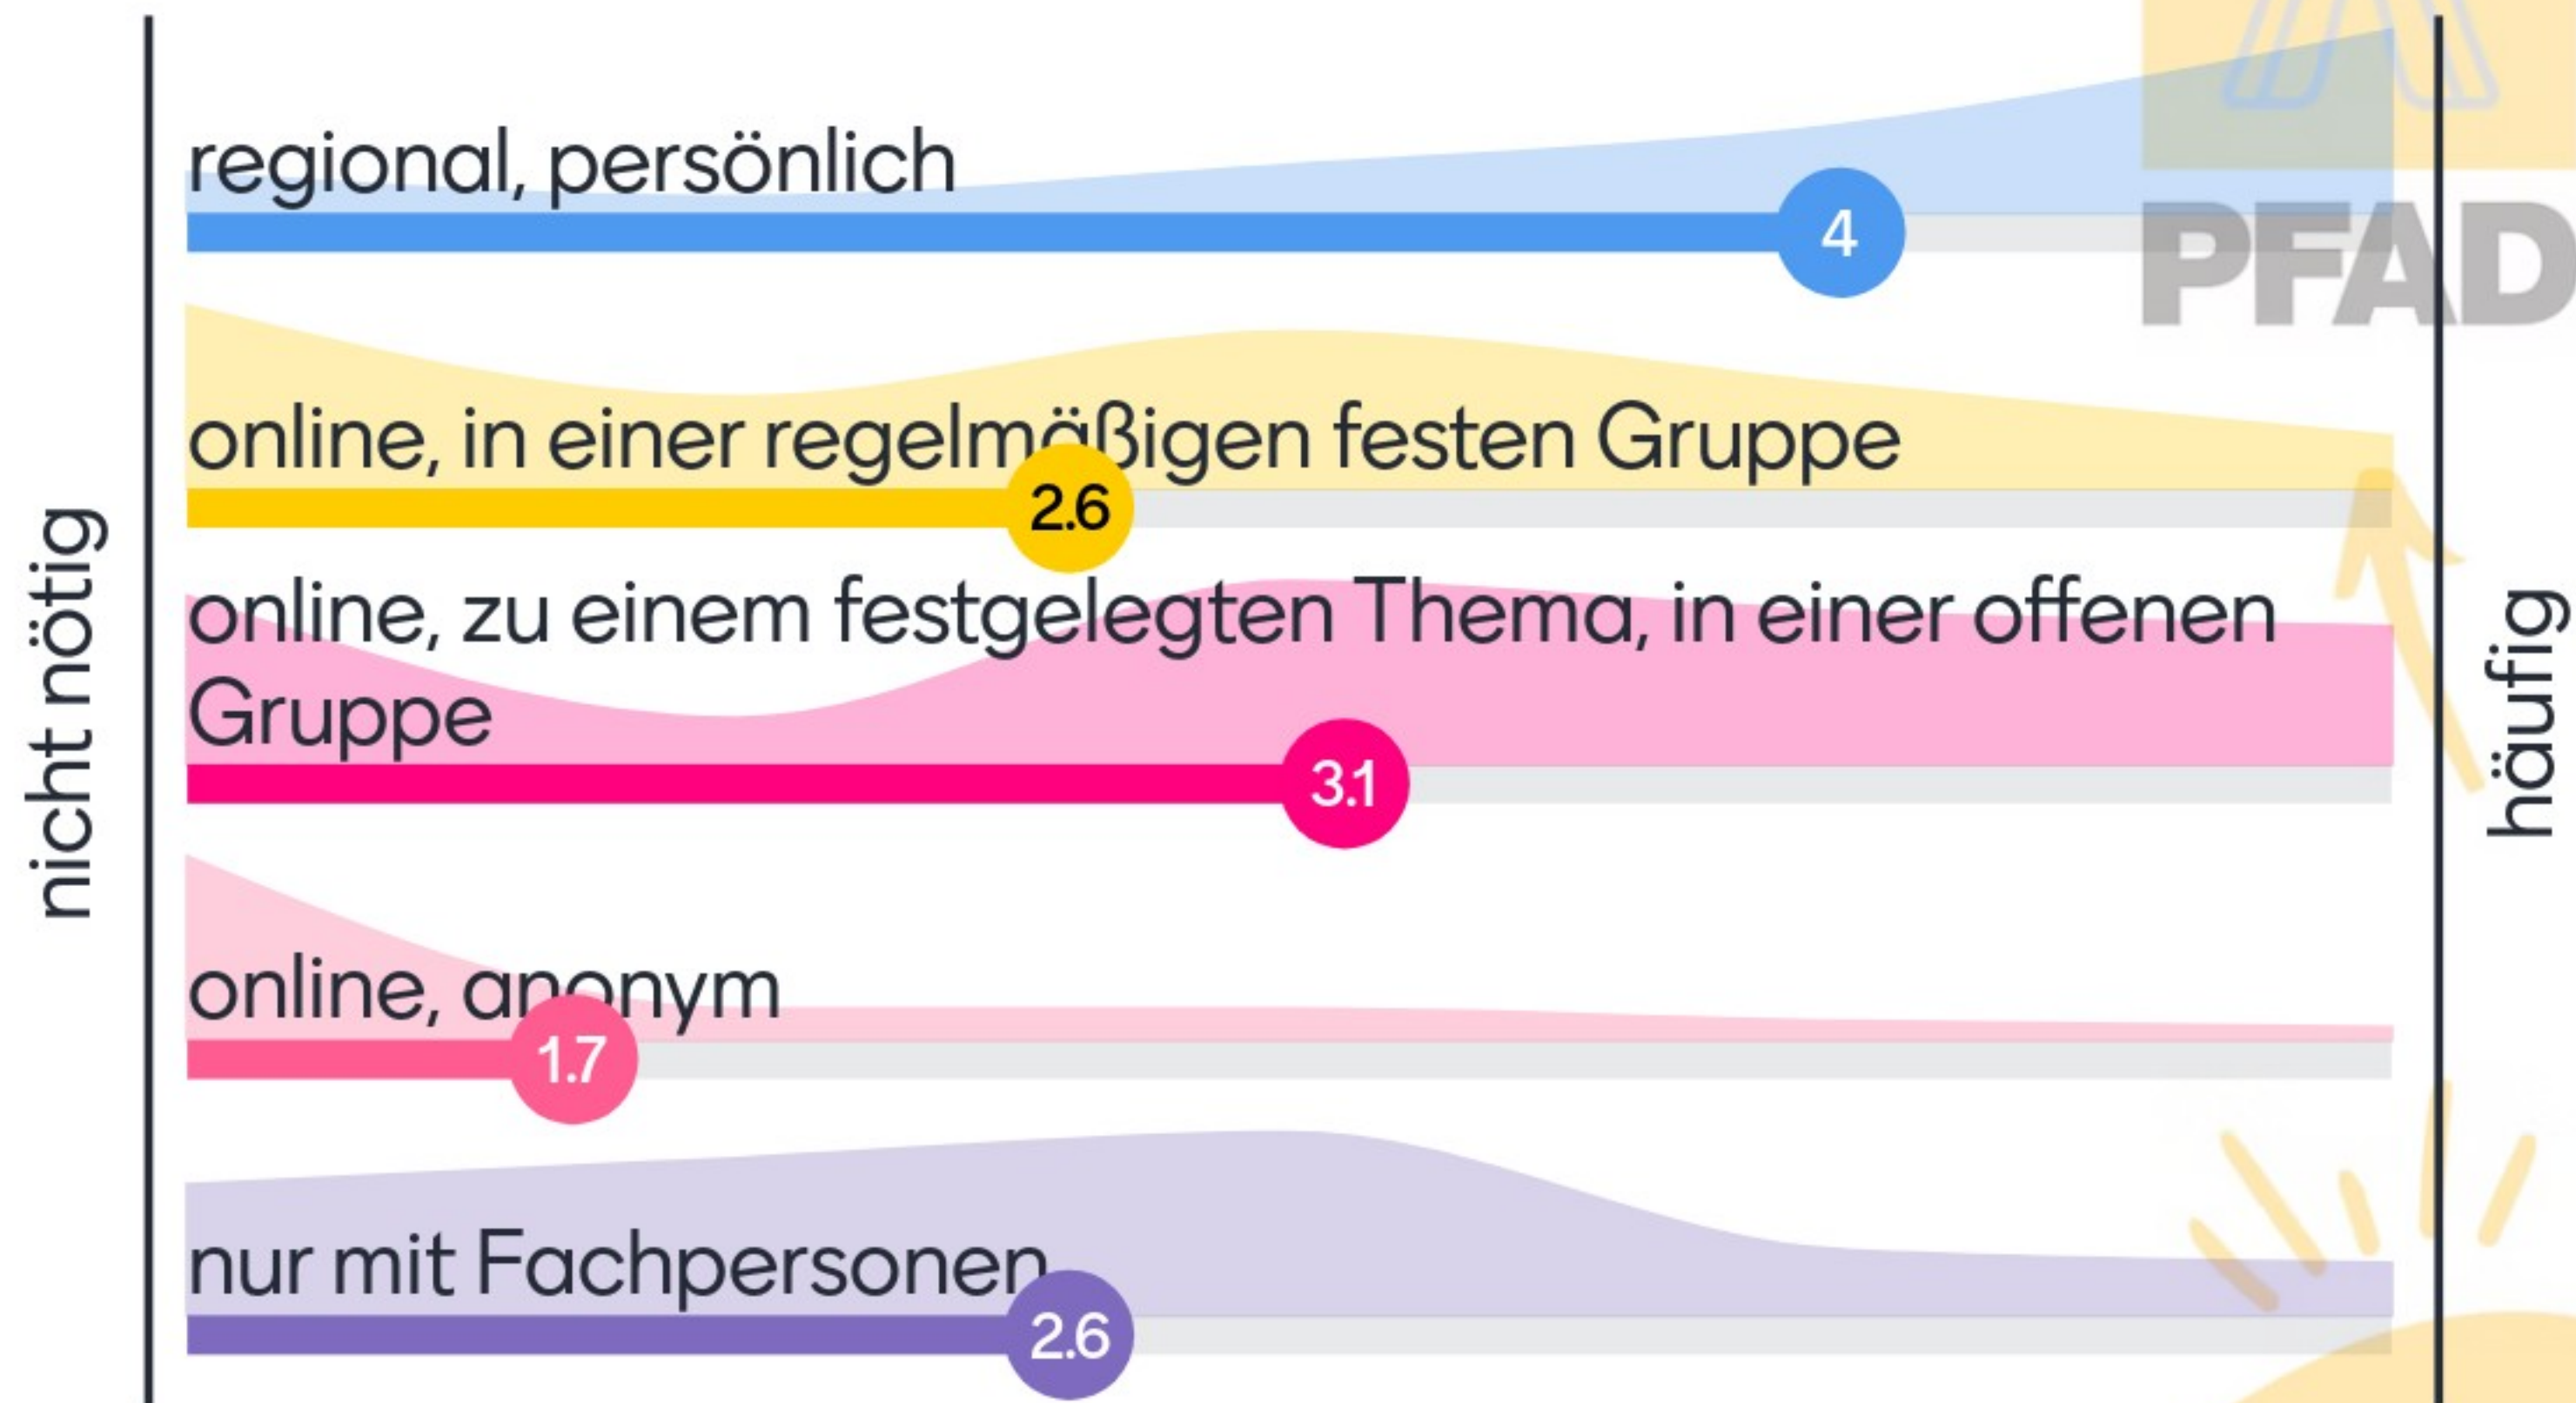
nicht nötig

regional, persönlich
4

online, in einer regelmäßigen festen Gruppe
2.6

online, zu einem festgelegten Thema, in einer offenen Gruppe
3.1

online, anonym
1.7

nur mit Fachpersonen
2.6

häufig

PFAD